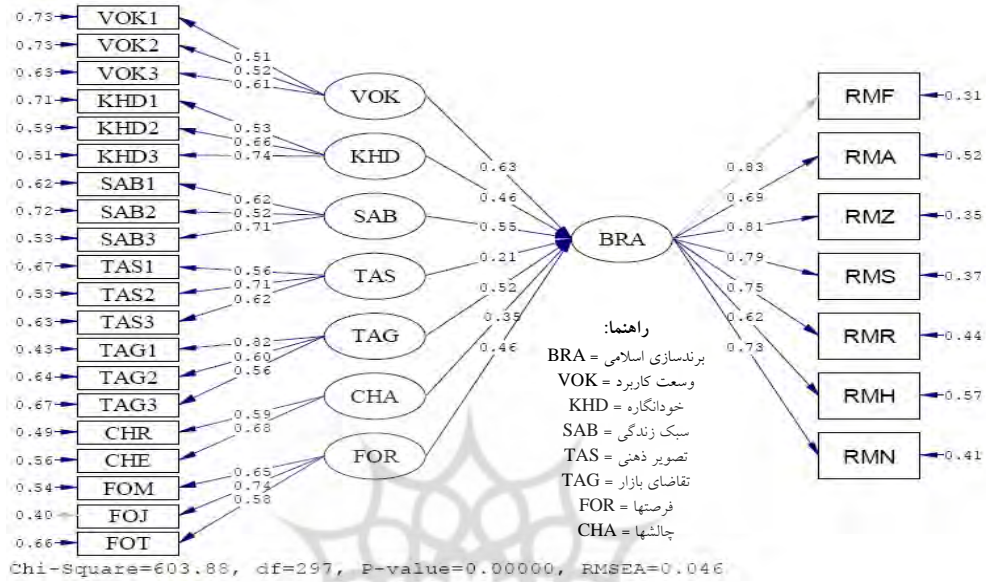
0.73 VOK1
0.73 VOK2
0.63 VOK3
0.71 KHD1
0.59 KHD2
0.51 KHD3
0.62 SAB1
0.72 SAB2
0.53 SAB3
0.67 TAS1
0.53 TAS2
0.63 TAS3
0.43 TAG1
0.64 TAG2
0.67 TAG3
0.49 CHR
0.56 CHE
0.54 FOM
0.40 FOJ
0.66 FOT

0.51
0.52
0.61
VOK
0.53
0.66
0.74
KHD
0.62
0.52
0.71
SAB
0.56
0.71
0.62
TAS
0.82
0.60
0.56
TAG
0.59
0.68
CHA
0.65
0.74
0.58
FOR

0.63
0.46
0.55
0.21
0.52
0.35
0.46
BRA

0.83
0.69
0.81
0.79
0.75
0.62
0.73

RMF 0.31
RMA 0.52
RMZ 0.35
RMS 0.37
RMR 0.44
RMH 0.57
RMN 0.41

راهنما:
برندسازی اسلامی = BRA
وسعت کاربرد = VOK
خودانگاره = KHD
سبک زندگی = SAB
تصویر ذهنی = TAS
تقاضای بازار = TAG
فرصتها = FOR
چالشها = CHA

Chi-Square=603.88, df=297, P-value=0.00000, RMSEA=0.046